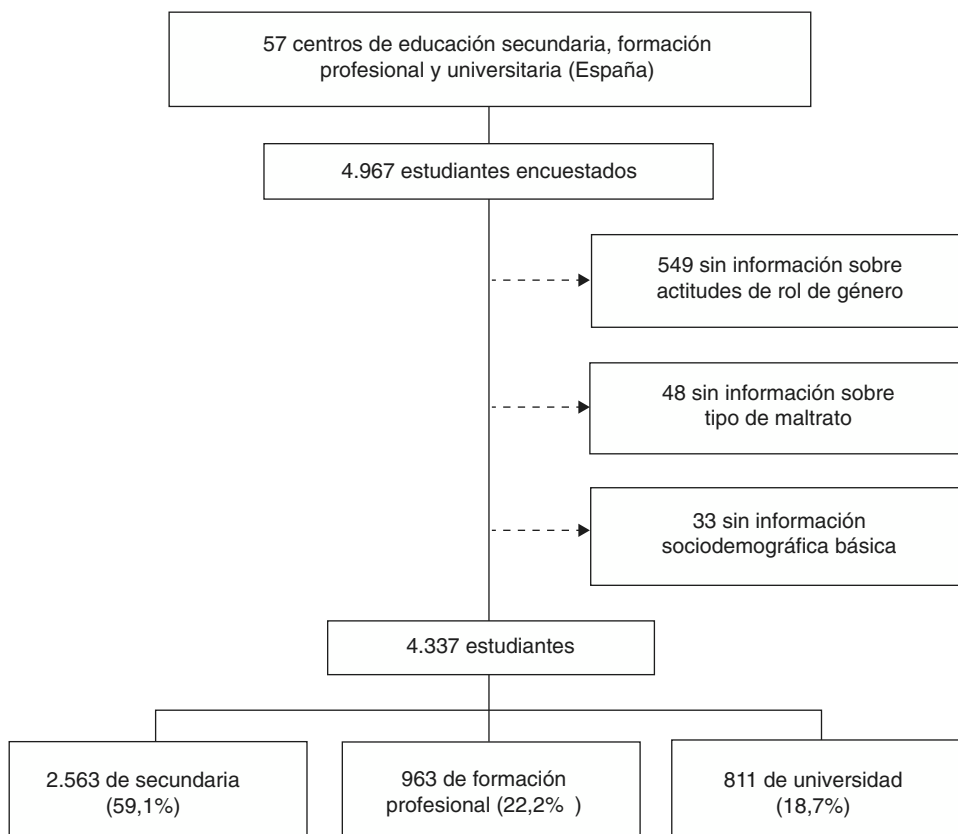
57 centros de educación secundaria, formación profesional y universitaria (España)

4.967 estudiantes encuestados

549 sin información sobre actitudes de rol de género

48 sin información sobre tipo de maltrato

33 sin información sociodemográfica básica

4.337 estudiantes

2.563 de secundaria (59,1%)

963 de formación profesional (22,2% )

811 de universidad (18,7%)